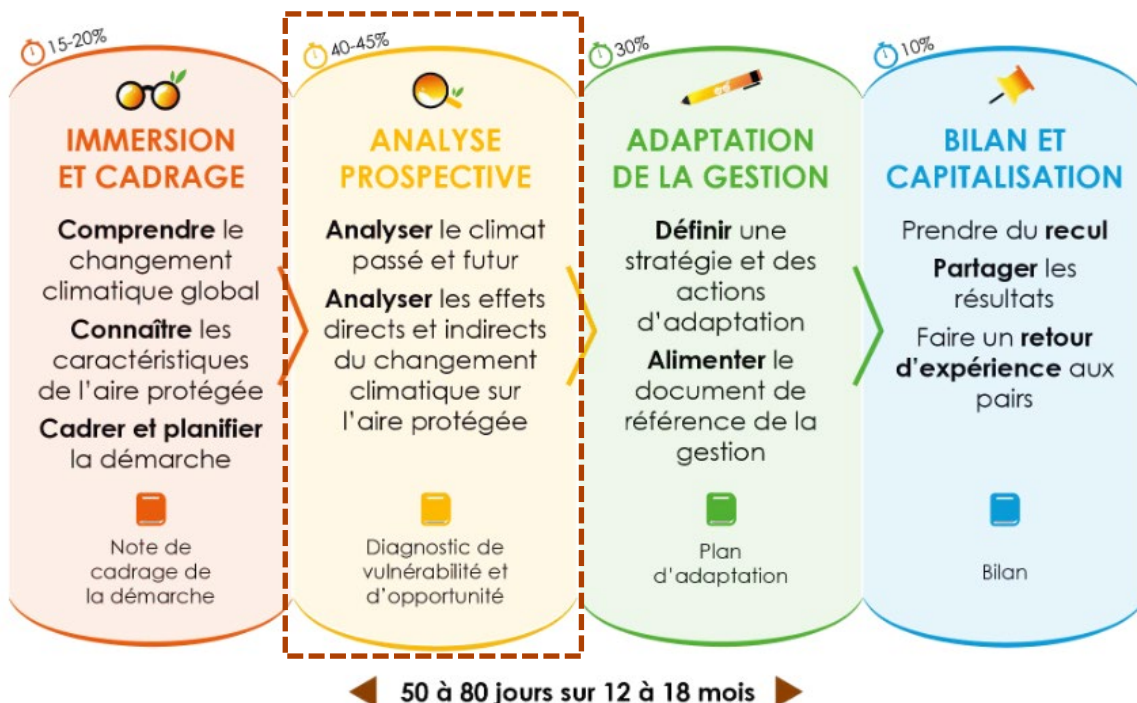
15-20%

IMMERSION ET CADRAGE

Comprendre le changement climatique global

Connaître les caractéristiques de l'aire protégée

Cadrer et planifier la démarche

Note de cadrage de la démarche

40-45%

ANALYSE PROSPECTIVE

Analyser le climat passé et futur

Analyser les effets directs et indirects du changement climatique sur l'aire protégée

Diagnostic de vulnérabilité et d'opportunité

30%

ADAPTATION DE LA GESTION

Définir une stratégie et des actions d'adaptation

Alimenter le document de référence de la gestion

Plan d'adaptation

10%

BILAN ET CAPITALISATION

Prendre du recul

Partager les résultats

Faire un retour d'expérience aux pairs

Bilan

50 à 80 jours sur 12 à 18 mois